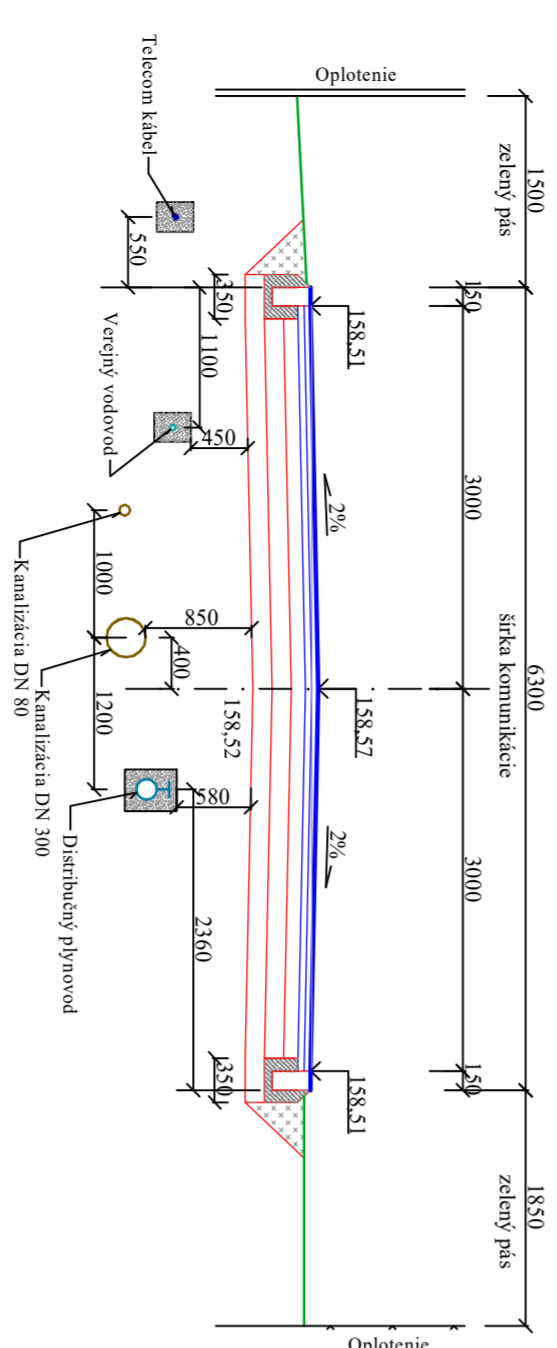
Oplotenie

1500
zelený pás

150

3000

6300
šírka komunikácie

3000

150

1850
zelený pás

Oplotenie

158,51

2%

158,57

2%

158,51

158,52

Telecom kábel

550

350

1100

Verejný vodovod

450

1000

850

400

1200

Kanalizácia DN 80

Kanalizácia DN 300

580

Distribučný plynovod

2360

350